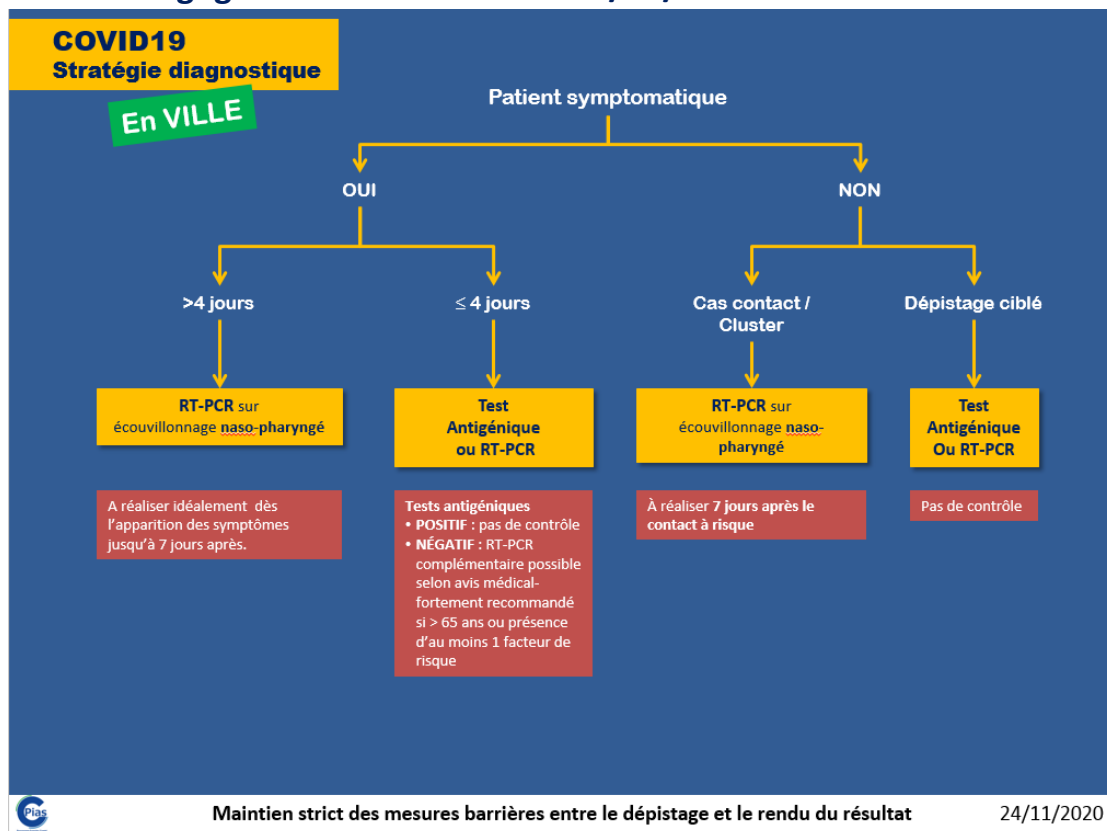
COVID19
Stratégie diagnostique

En VILLE

Patient symptomatique

OUI

NON

>4 jours

$\leq$ 4 jours

Cas contact / Cluster

Dépistage ciblé

RT-PCR sur écouvillonnage naso-pharyngé

Test Antigénique ou RT-PCR

RT-PCR sur écouvillonnage naso-pharyngé

Test Antigénique Ou RT-PCR

A réaliser idéalement dès l'apparition des symptômes jusqu'à 7 jours après.

Tests antigéniques
• POSITIF : pas de contrôle
• NÉGATIF : RT-PCR complémentaire possible selon avis médical- fortement recommandé si > 65 ans ou présence d'au moins 1 facteur de risque

À réaliser 7 jours après le contact à risque

Pas de contrôle

Pias

Maintien strict des mesures barrières entre le dépistage et le rendu du résultat

24/11/2020